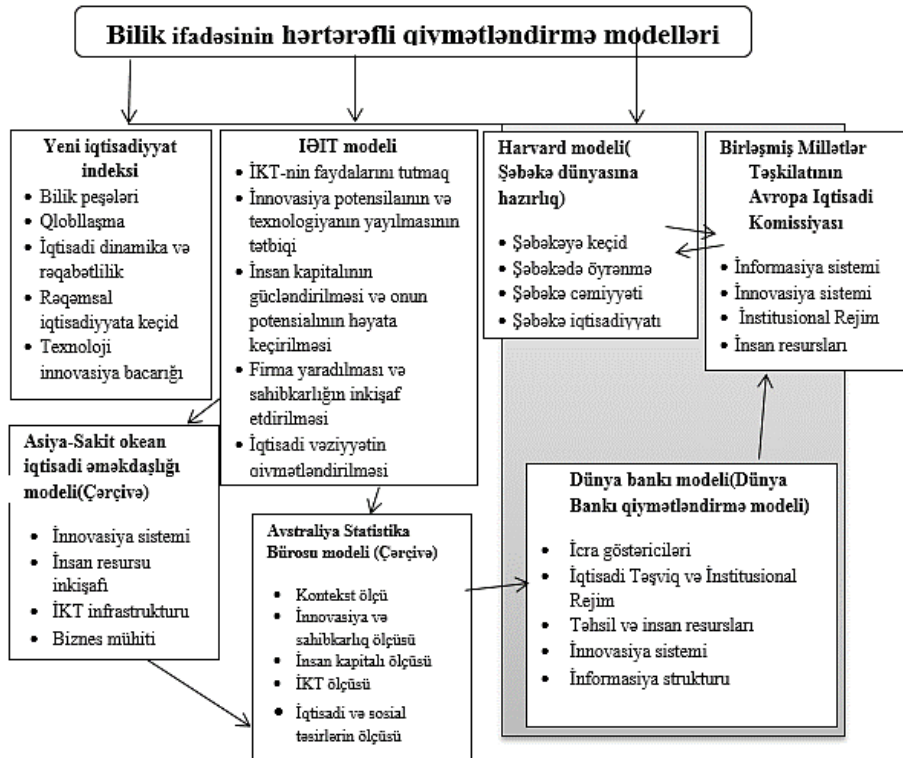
Bilik ifadəsinin hərtərəfli qiymətləndirmə modelləri

Yeni iqtisadiyyat indeksi
- Bilik peşələri
- Qloblla şma
- İqtisadi dinamika və rəqabətlilik
- Rəqəmsal iqtisadiyyata keçid
- Texnoloji innovasiya bacarığı

IƏİT modeli
- İKT-nin faydalarını tutmaq
- İnnovasiya potensialının və texnologiyanın yayılmasının tətbiqi
- İnsan kapitalının gücləndirilməsi və onun potensialının həyata keçirilməsi
- Firma yaradılması və sahibkarlığın inkişaf etdirilməsi
- İqtisadi vəziyyətin qiymətləndirilməsi

Harvard modeli( Şəbəkə dünyasına hazırlıq)
- Şəbəkəyə keçid
- Şəbəkədə öyrənmə
- Şəbəkə cəmiyyəti
- Şəbəkə iqtisadiyyatı

Birləşmiş Millətlər Təşkilatının Avropa Iqtisadi Komissiyası
- İnformasiya sistemi
- İnnovasiya sistemi
- İnstitusional Rejim
- İnsan resursları

Asiya-Sakit okean iqtisadi əməkdaşlığı modeli(Çərçivə)
- İnnovasiya sistemi
- İnsan resursu inkişafı
- İKT infrastrukturu
- Biznes mühiti

Avstraliya Statistika Bürosu modeli (Çərçivə)
- Kontekst ölçü
- İnnovasiya və sahibkarlıq ölçüsü
- İnsan kapitalı ölçüsü
- İKT ölçüsü
- İqtisadi və sosial təsirlərin ölçüsü

Dünya bankı modeli(Dünya Bankı qiymətləndirmə modeli)
- İcra göstəriciləri
- İqtisadi Təşviq və İnstitusional Rejim
- Təhsil və insan resursları
- İnnovasiya sistemi
- İnformasiya strukturu